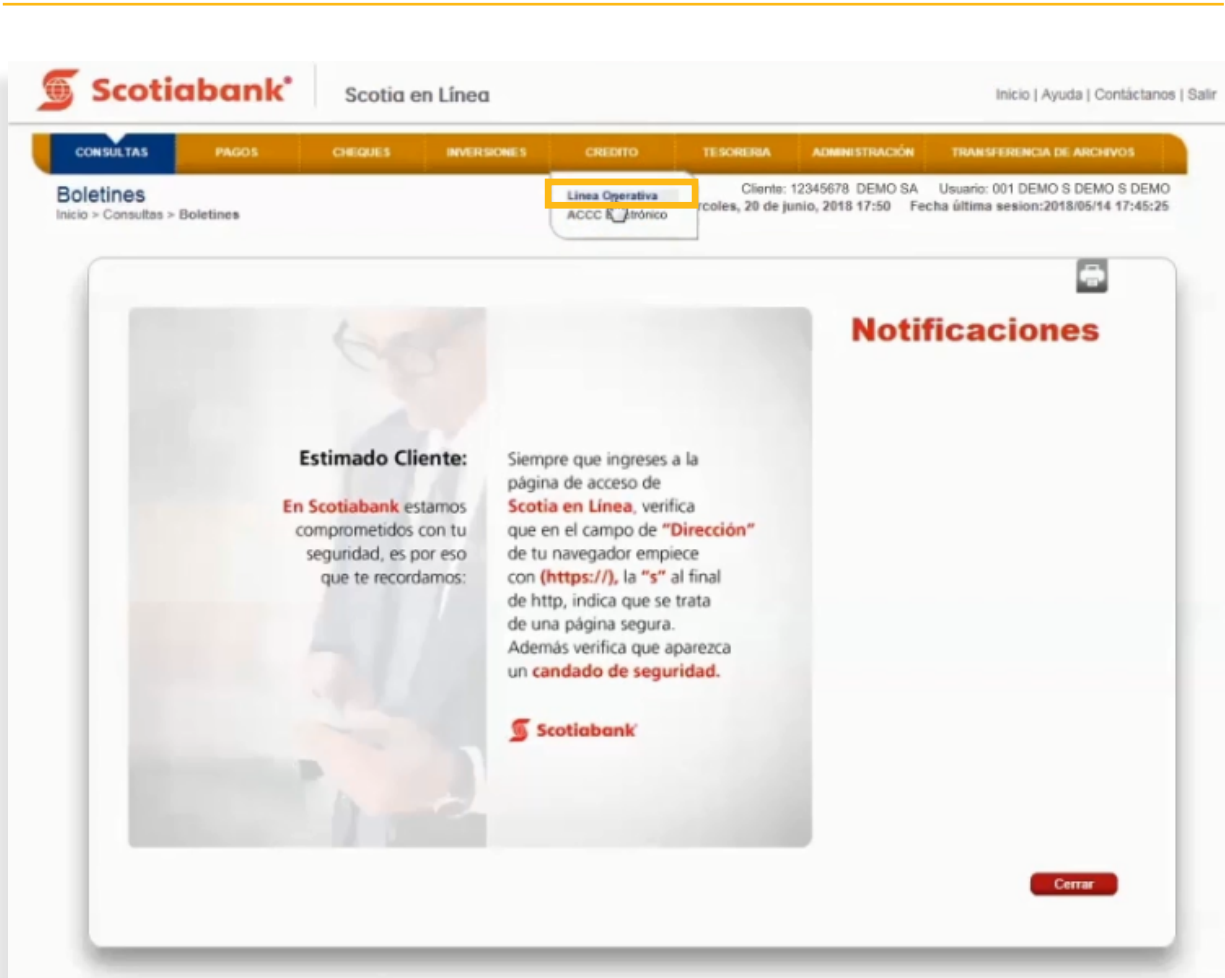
Scotiabank®

Scotia en Línea

Inicio | Ayuda | Contáctanos | Salir

CONSULTAS PAGOS CHEQUES INVERSIONES CREDITO TESORERIA ADMINISTRACIÓN TRANSFERENCIA DE ARCHIVOS

Boletines
Inicio > Consultas > Boletines

Línea Operativa
ACCC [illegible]trónico

Cliente: 12345678 DEMO SA Usuario: 001 DEMO S DEMO S DEMO
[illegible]rcoles, 20 de junio, 2018 17:50 Fecha última sesion:2018/05/14 17:45:25

Notificaciones

Estimado Cliente:

En Scotiabank estamos comprometidos con tu seguridad, es por eso que te recordamos:

Siempre que ingreses a la página de acceso de Scotia en Línea, verifica que en el campo de "Dirección" de tu navegador empiece con (https://), la "s" al final de http, indica que se trata de una página segura. Además verifica que aparezca un candado de seguridad.

Scotiabank

Cerrar